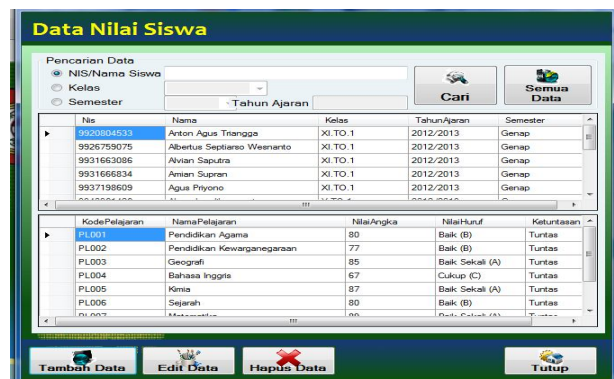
Data Nilai Siswa

Pencarian Data
NIS/Nama Siswa
Kelas
Semester
Tahun Ajaran

Cari
Semua Data

| Nis | Nama | Kelas | TahunAjaran | Semester |
|---|---|---|---|---|
| 9920804533 | Anton Agus Triangga | XI.TO.1 | 2012/2013 | Genap |
| 9926759075 | Albertus Septiarso Wesnanto | XI.TO.1 | 2012/2013 | Genap |
| 9931663086 | Alvian Saputra | XI.TO.1 | 2012/2013 | Genap |
| 9931666834 | Amian Supran | XI.TO.1 | 2012/2013 | Genap |
| 9937198609 | Agus Priyono | XI.TO.1 | 2012/2013 | Genap |

| KodePelajaran | NamaPelajaran | NilaiAngka | NilaiHuruf | Ketuntasan |
|---|---|---|---|---|
| PL001 | Pendidikan Agama | 80 | Baik (B) | Tuntas |
| PL002 | Pendidikan Kewarganegaraan | 77 | Baik (B) | Tuntas |
| PL003 | Geografi | 85 | Baik Sekali (A) | Tuntas |
| PL004 | Bahasa Inggris | 67 | Cukup (C) | Tuntas |
| PL005 | Kimia | 87 | Baik Sekali (A) | Tuntas |
| PL006 | Sejarah | 80 | Baik (B) | Tuntas |
| PL007 | Matematika | 88 | Baik Sekali (A) | Tuntas |

Tambah Data
Edit Data
Hapus Data
Tutup